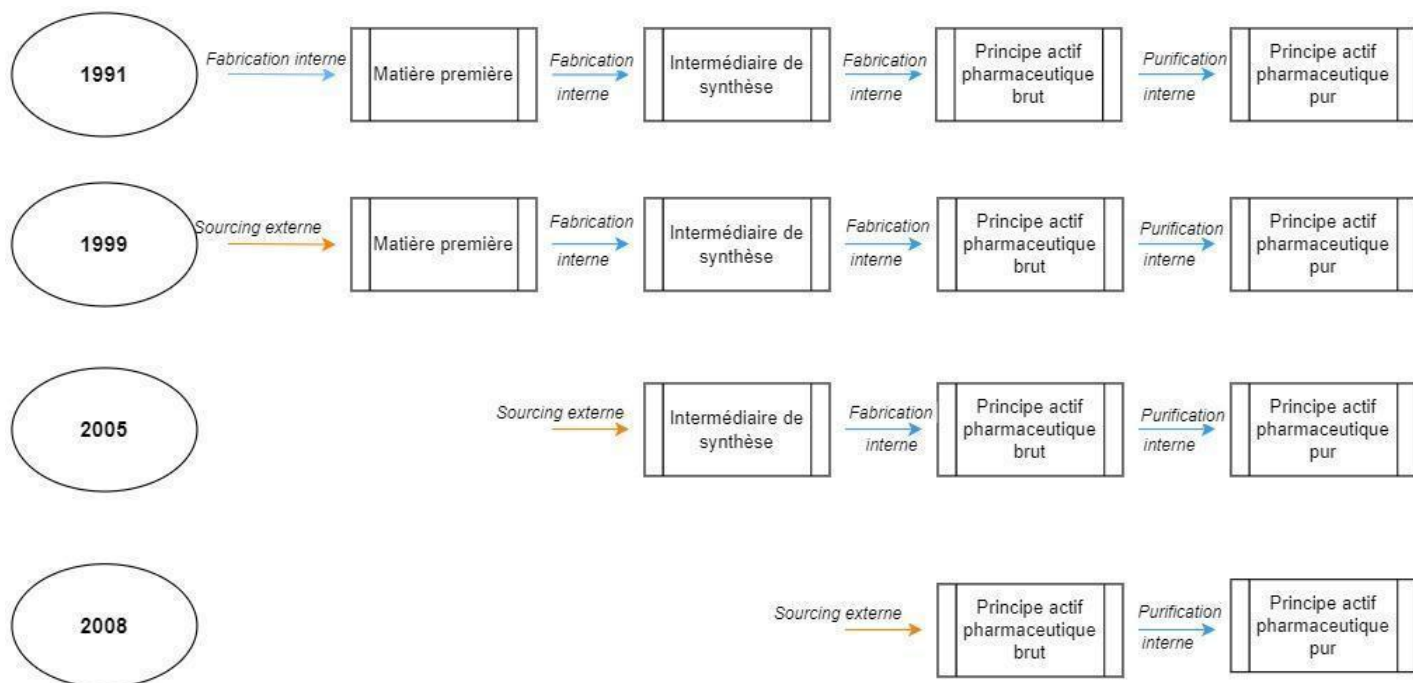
1991

Fabrication interne

Matière première

Fabrication interne

Intermédiaire de synthèse

Fabrication interne

Principe actif pharmaceutique brut

Purification interne

Principe actif pharmaceutique pur

1999

Sourcing externe

Matière première

Fabrication interne

Intermédiaire de synthèse

Fabrication interne

Principe actif pharmaceutique brut

Purification interne

Principe actif pharmaceutique pur

2005

Sourcing externe

Intermédiaire de synthèse

Fabrication interne

Principe actif pharmaceutique brut

Purification interne

Principe actif pharmaceutique pur

2008

Sourcing externe

Principe actif pharmaceutique brut

Purification interne

Principe actif pharmaceutique pur